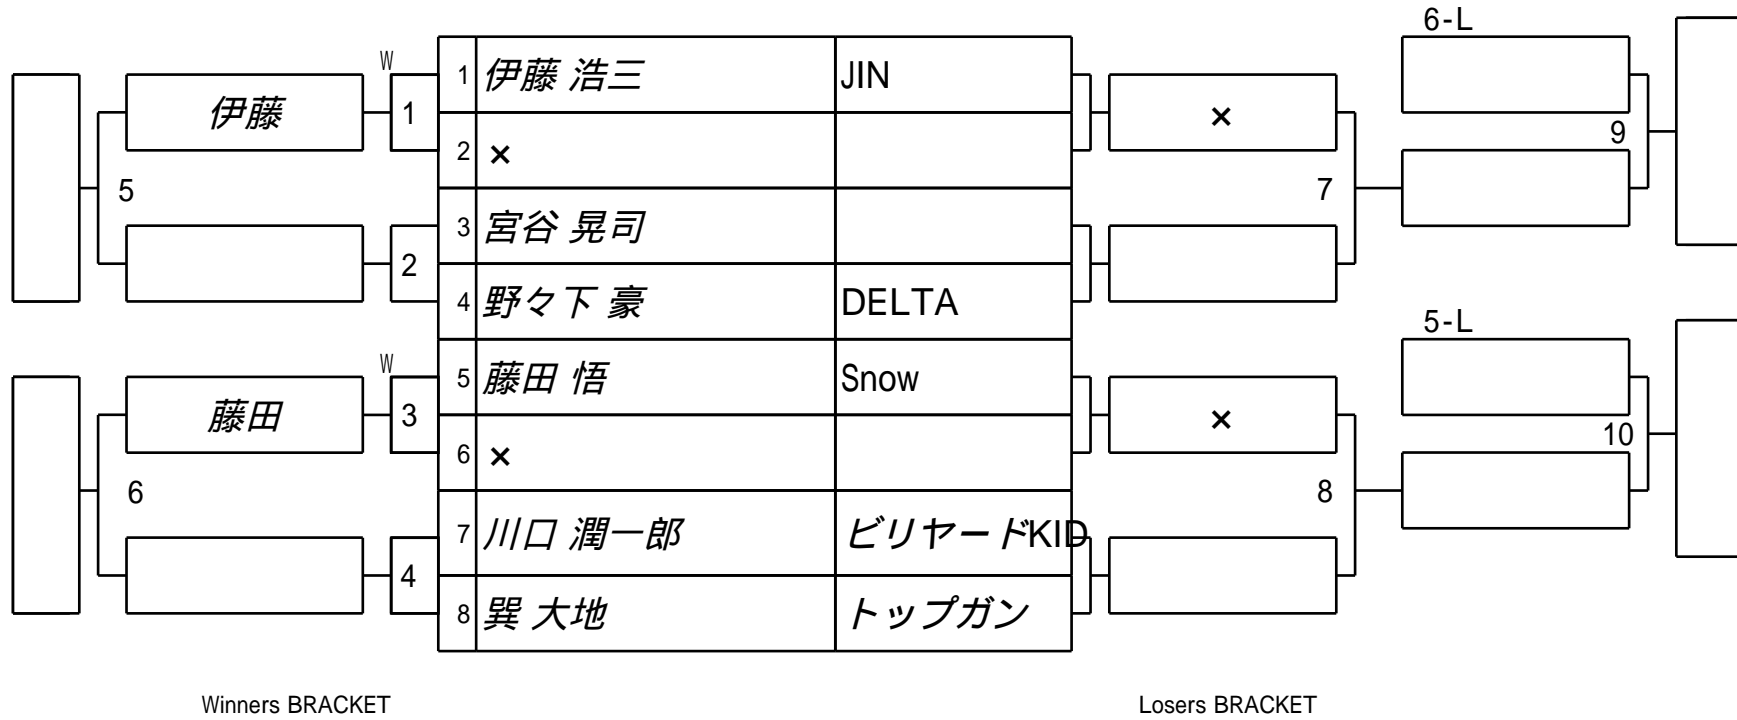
| | | |
|---|---|---|
| 1 | 伊藤 浩三 | JIN |
| 2 | × | |
| 3 | 宮谷 晃司 | |
| 4 | 野々下 豪 | DELTA |
| 5 | 藤田 悟 | Snow |
| 6 | × | |
| 7 | 川口 潤一郎 | ビリヤードKID |
| 8 | 巽 大地 | トップガン |

W
伊藤
1
2
5
W
藤田
3
4
6

×
7
×
8
6-L
9
5-L
10

Winners BRACKET

Losers BRACKET